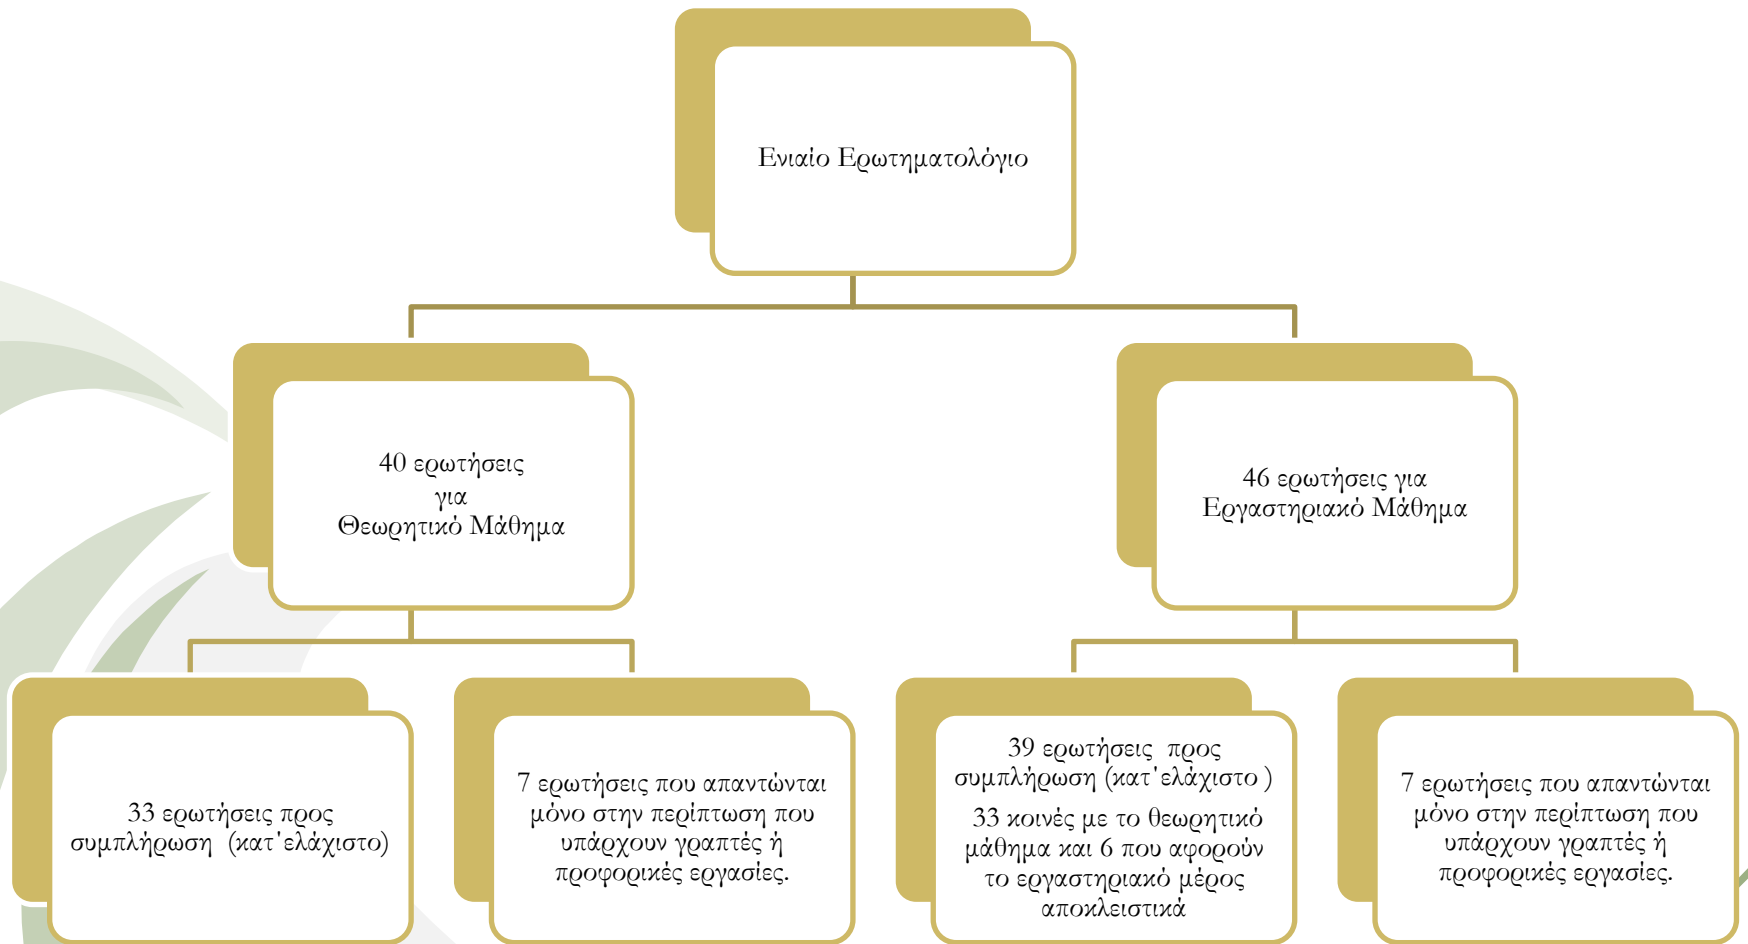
Ενιαίο Ερωτηματολόγιο

40 ερωτήσεις για Θεωρητικό Μάθημα

46 ερωτήσεις για Εργαστηριακό Μάθημα

33 ερωτήσεις προς συμπλήρωση (κατ΄ελάχιστο)

7 ερωτήσεις που απαντώνται μόνο στην περίπτωση που υπάρχουν γραπτές ή προφορικές εργασίες.

39 ερωτήσεις προς συμπλήρωση (κατ΄ελάχιστο )
33 κοινές με το θεωρητικό μάθημα και 6 που αφορούν το εργαστηριακό μέρος αποκλειστικά

7 ερωτήσεις που απαντώνται μόνο στην περίπτωση που υπάρχουν γραπτές ή προφορικές εργασίες.